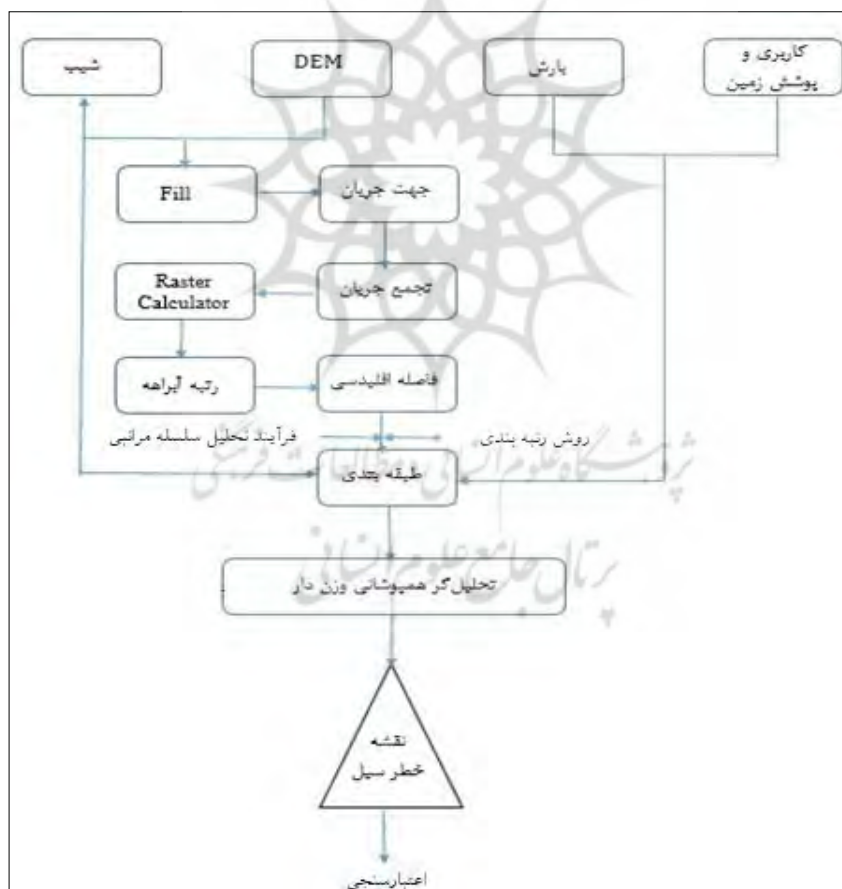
شیب

DEM

بارش

کاربری و پوشش زمین

Fill

جهت جریان

Raster Calculator

تجمع جریان

رتبه آبراهه

فاصله اقلیدسی

فرآیند تحلیل سلسله مراتبی

روش رتبه بندی

طبقه بندی

تحلیل‌گر همپوشانی وزن دار

نقشه خطر سیل

اعتبارسنجی

پژوهشگاه علوم انسانی و مطالعات فرهنگی

پرتال جامع علوم انسانی